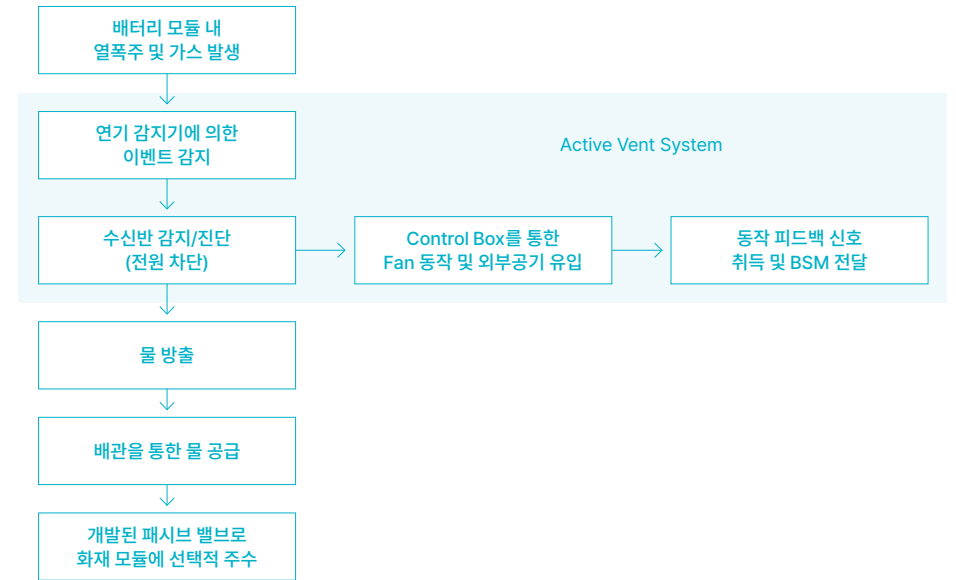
배터리 모듈 내
열폭주 및 가스 발생

연기 감지기에 의한
이벤트 감지

Active Vent System

수신반 감지/진단
(전원 차단)

Control Box를 통한
Fan 동작 및 외부공기 유입

동작 피드백 신호
취득 및 BSM 전달

물 방출

배관을 통한 물 공급

개발된 패시브 밸브로
화재 모듈에 선택적 주수